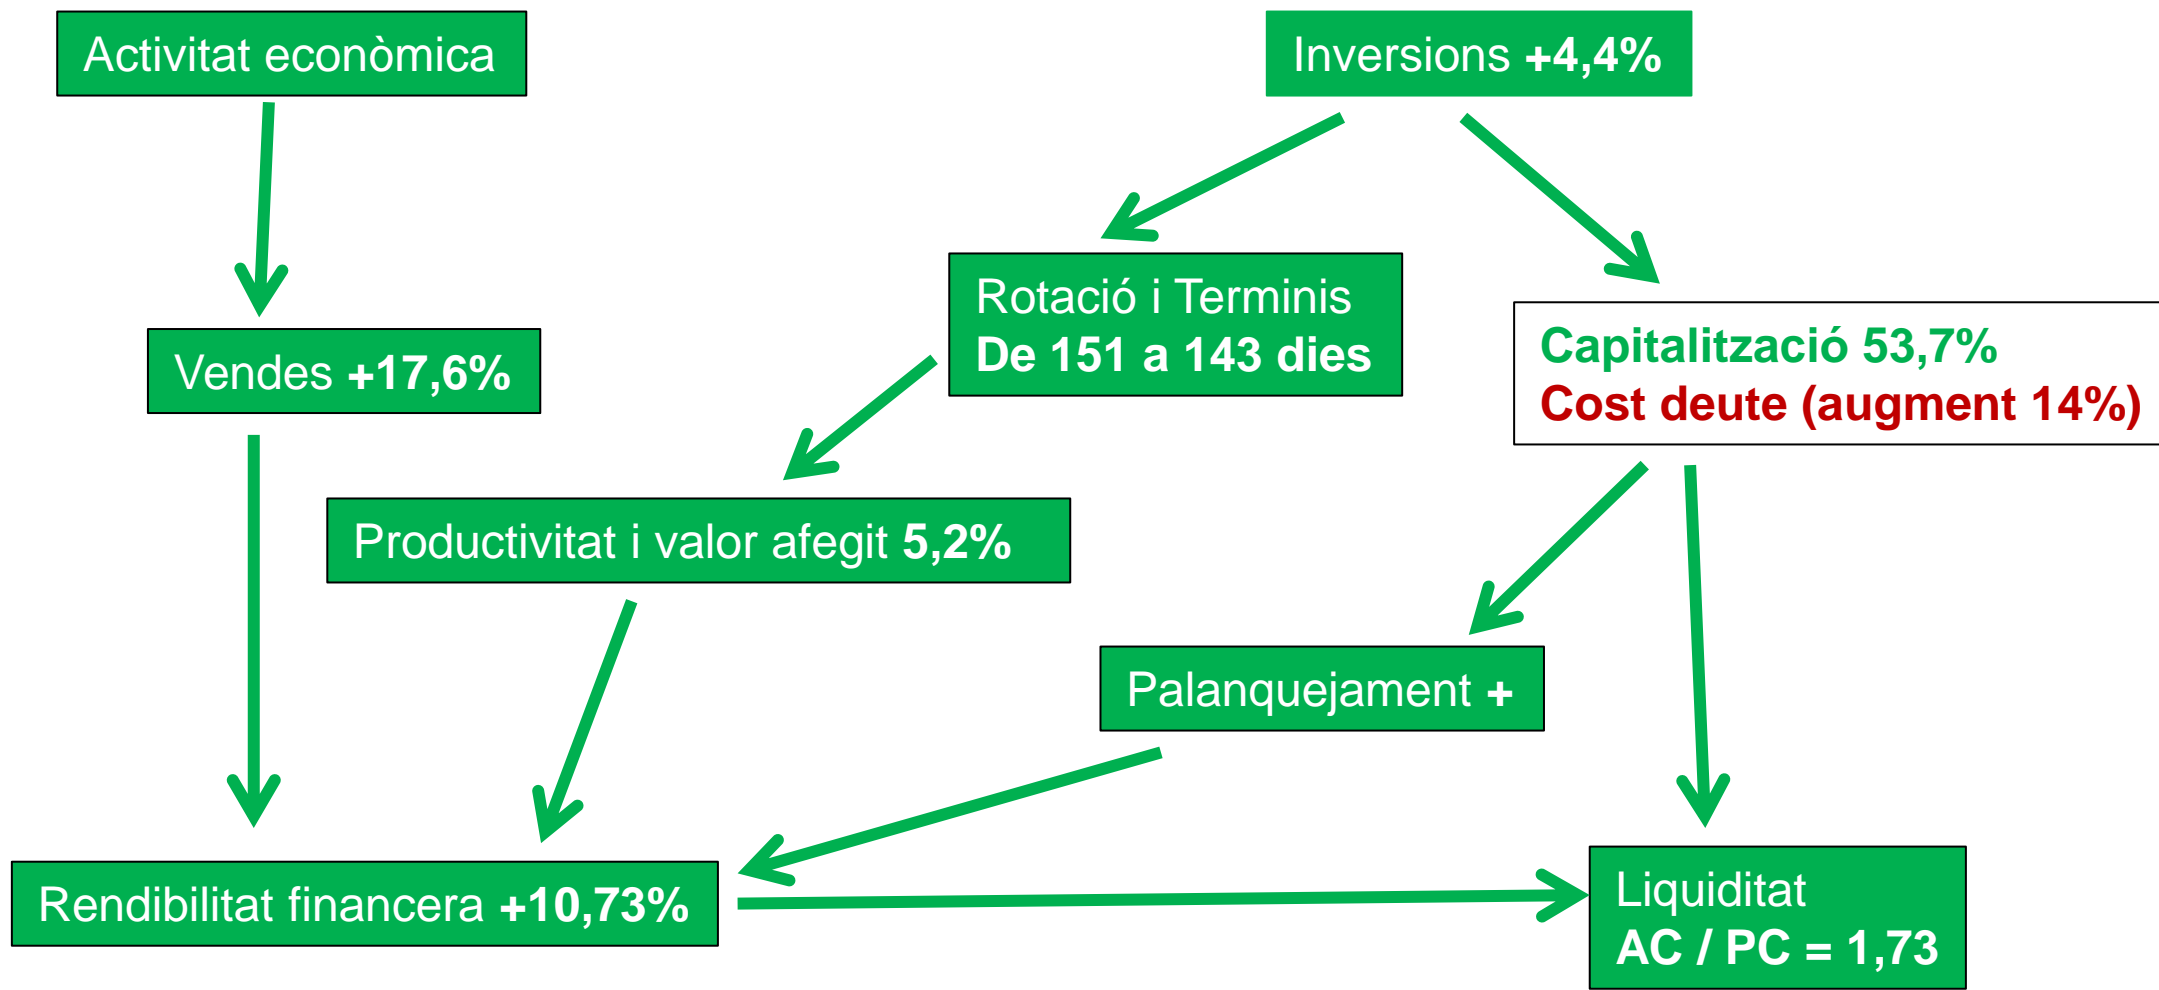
Activitat econòmica

Inversions +4,4%

Rotació i Terminis
De 151 a 143 dies

Capitalització 53,7%
Cost deute (augment 14%)

Vendes +17,6%

Productivitat i valor afegit 5,2%

Palanquejament +

Rendibilitat financera +10,73%

Liquiditat
AC / PC = 1,73